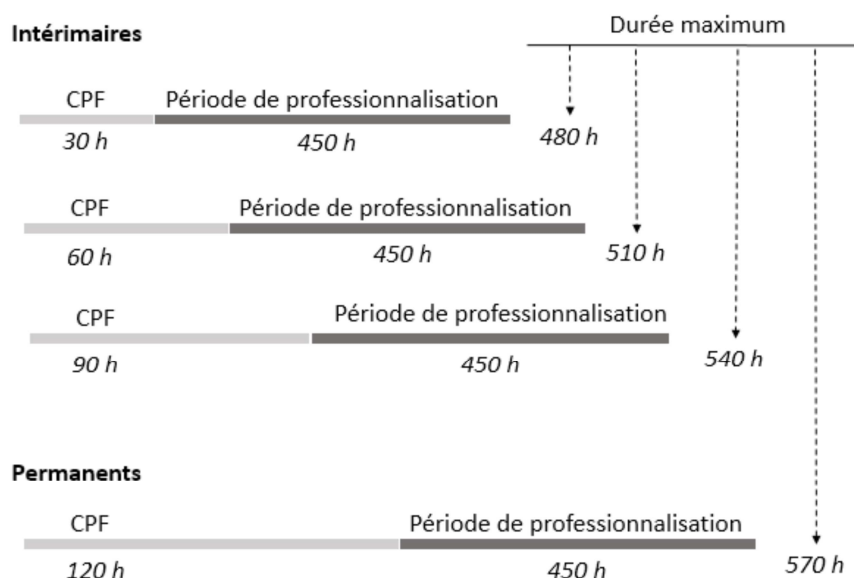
Intérimaires

Durée maximum

CPF
Période de professionnalisation
30 h
450 h
480 h

CPF
Période de professionnalisation
60 h
450 h
510 h

CPF
Période de professionnalisation
90 h
450 h
540 h

Permanents

CPF
Période de professionnalisation
120 h
450 h
570 h